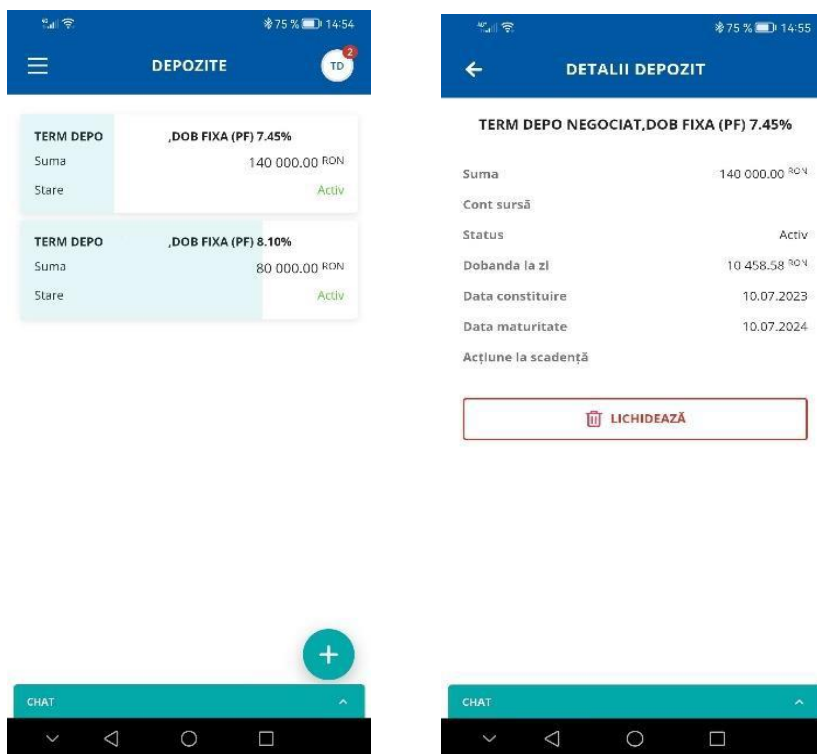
75 % 14:54

DEPOZITE

TD 2

TERM DEPO ,DOB FIXA (PF) 7.45%
Suma 140 000.00 RON
Stare Activ

TERM DEPO ,DOB FIXA (PF) 8.10%
Suma 80 000.00 RON
Stare Activ

+

CHAT

75 % 14:55

DETALII DEPOZIT

TERM DEPO NEGOCIAT,DOB FIXA (PF) 7.45%

Suma 140 000.00 RON
Cont sursă
Status Activ
Dobanda la zi 10 458.58 RON
Data constituire 10.07.2023
Data maturitate 10.07.2024
Acțiune la scadență

LICHIDEAZĂ

CHAT